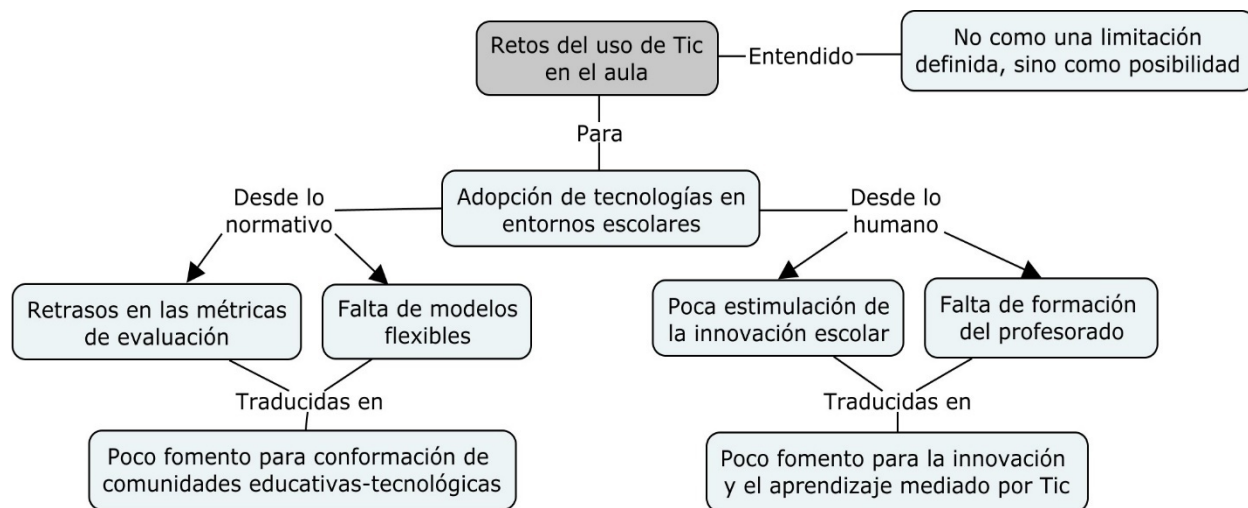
Retos del uso de Tic en el aula

Entendido

No como una limitación definida, sino como posibilidad

Para

Adopción de tecnologías en entornos escolares

Desde lo normativo

Retrasos en las métricas de evaluación

Falta de modelos flexibles

Traducidas en

Poco fomento para conformación de comunidades educativas-tecnológicas

Desde lo humano

Poca estimulación de la innovación escolar

Falta de formación del profesorado

Traducidas en

Poco fomento para la innovación y el aprendizaje mediado por Tic